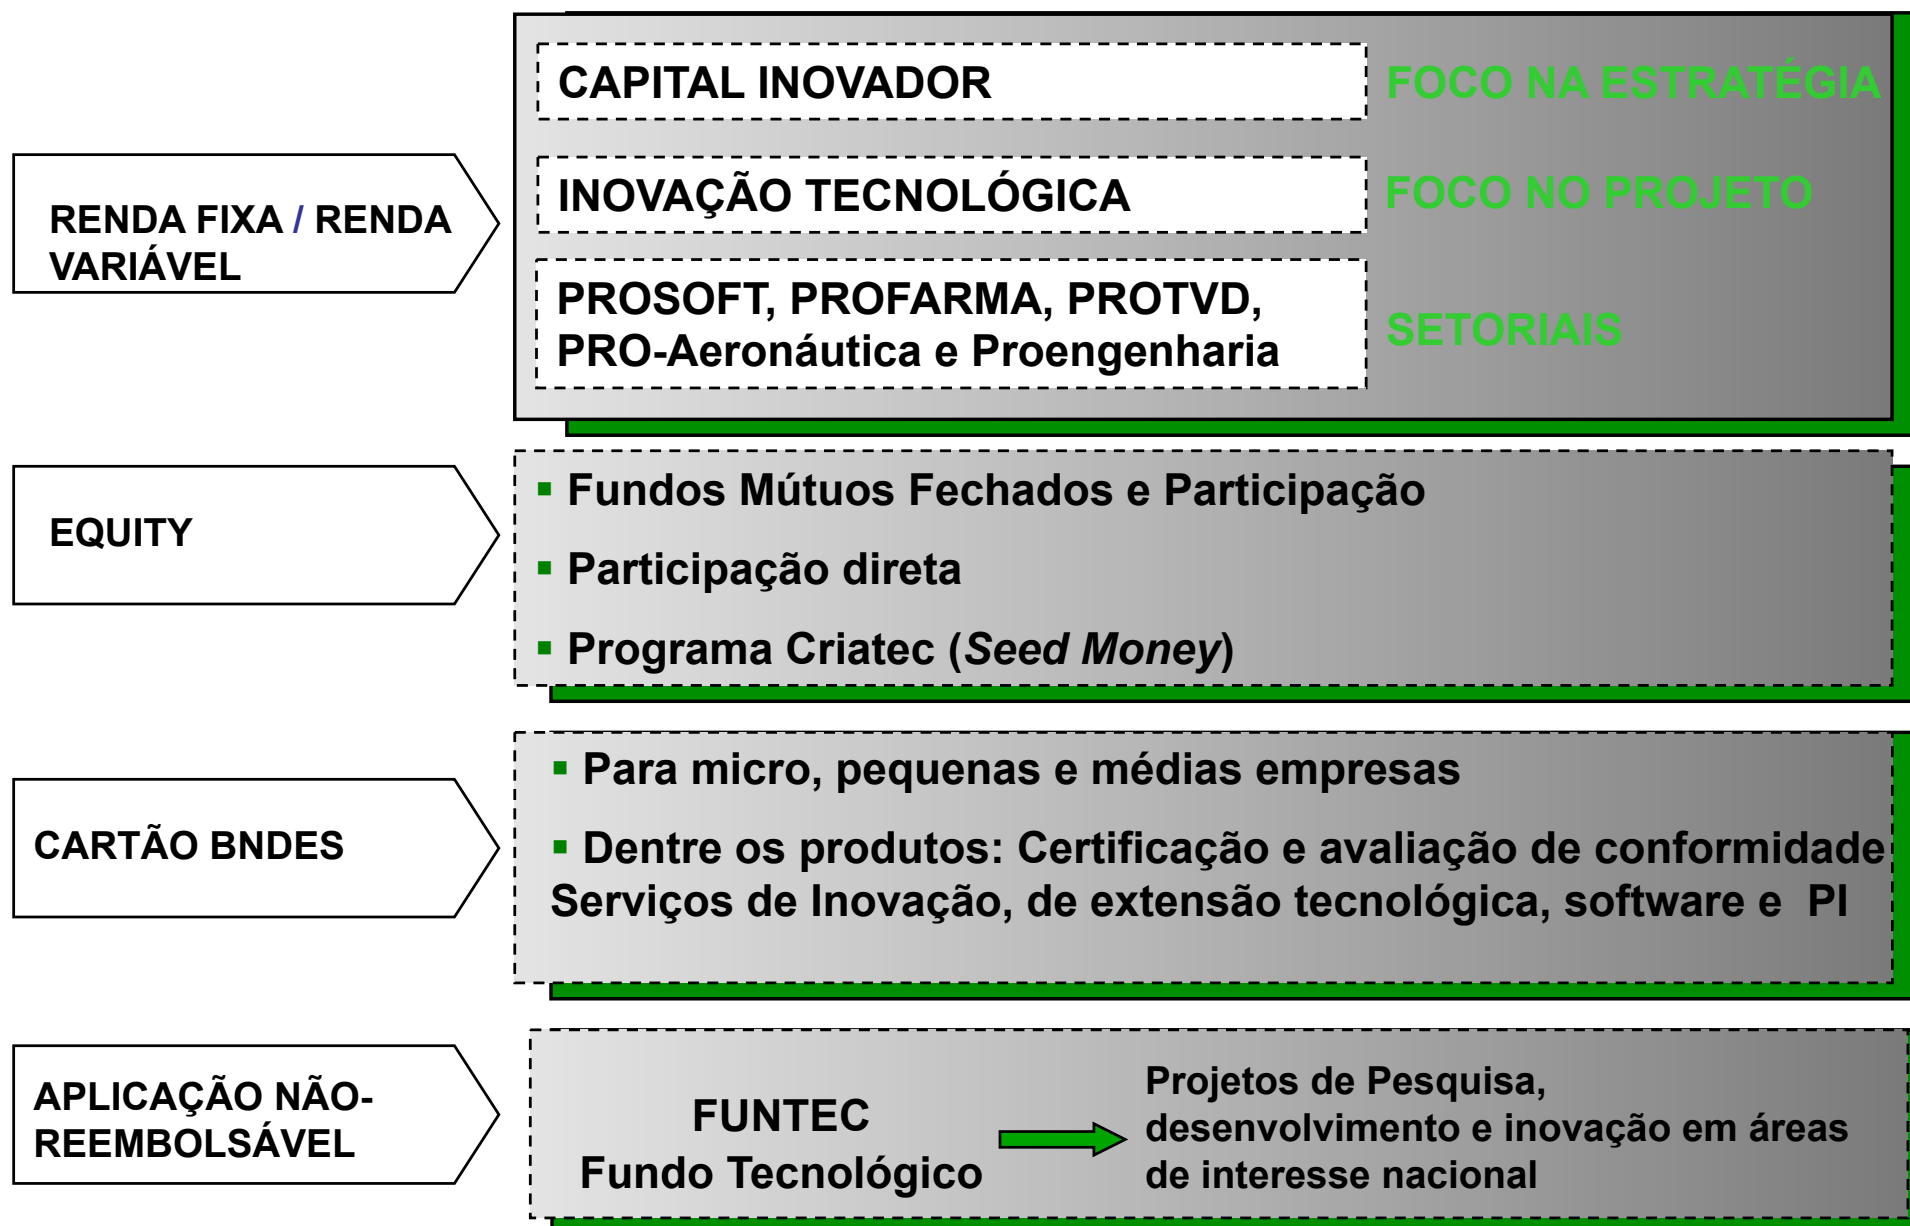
RENDA FIXA / RENDA VARIÁVEL

CAPITAL INOVADOR

FOCO NA ESTRATÉGIA

INOVAÇÃO TECNOLÓGICA

FOCO NO PROJETO

PROSOFT, PROFARMA, PROTVD, PRO-Aeronáutica e Proengenharia

SETORIAIS

EQUITY

▪ Fundos Mútuos Fechados e Participação

▪ Participação direta

▪ Programa Criatec (*Seed Money*)

CARTÃO BNDES

▪ Para micro, pequenas e médias empresas

▪ Dentre os produtos: Certificação e avaliação de conformidade Serviços de Inovação, de extensão tecnológica, software e PI

APLICAÇÃO NÃO-REEMBOLSÁVEL

FUNTEC
Fundo Tecnológico

Projetos de Pesquisa, desenvolvimento e inovação em áreas de interesse nacional